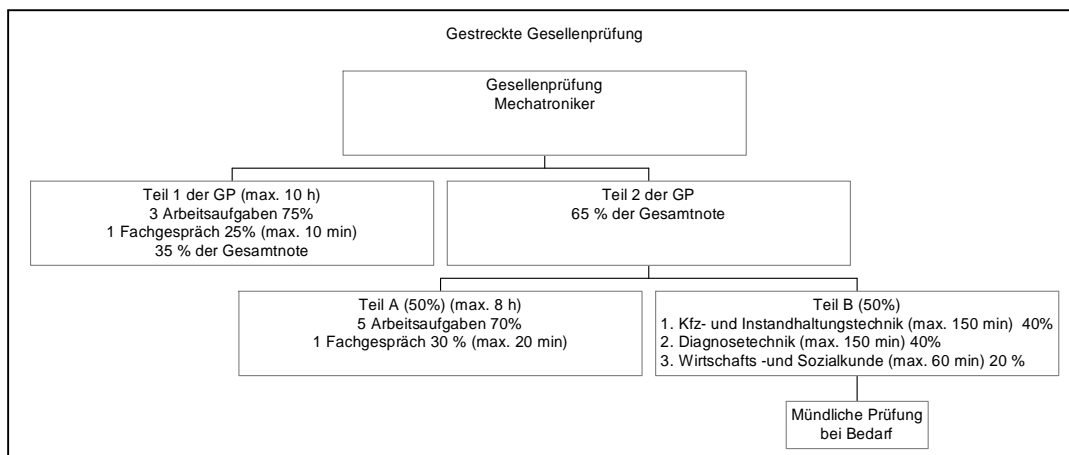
Gestreckte Gesellenprüfung

Gesellenprüfung
Mechatroniker

Teil 1 der GP (max. 10 h)
3 Arbeitsaufgaben 75%
1 Fachgespräch 25% (max. 10 min)
35 % der Gesamtnote

Teil 2 der GP
65 % der Gesamtnote

Teil A (50%) (max. 8 h)
5 Arbeitsaufgaben 70%
1 Fachgespräch 30 % (max. 20 min)

Teil B (50%)
1. Kfz- und Instandhaltungstechnik (max. 150 min) 40%
2. Diagnosetechnik (max. 150 min) 40%
3. Wirtschafts -und Sozialkunde (max. 60 min) 20 %

Mündliche Prüfung
bei Bedarf